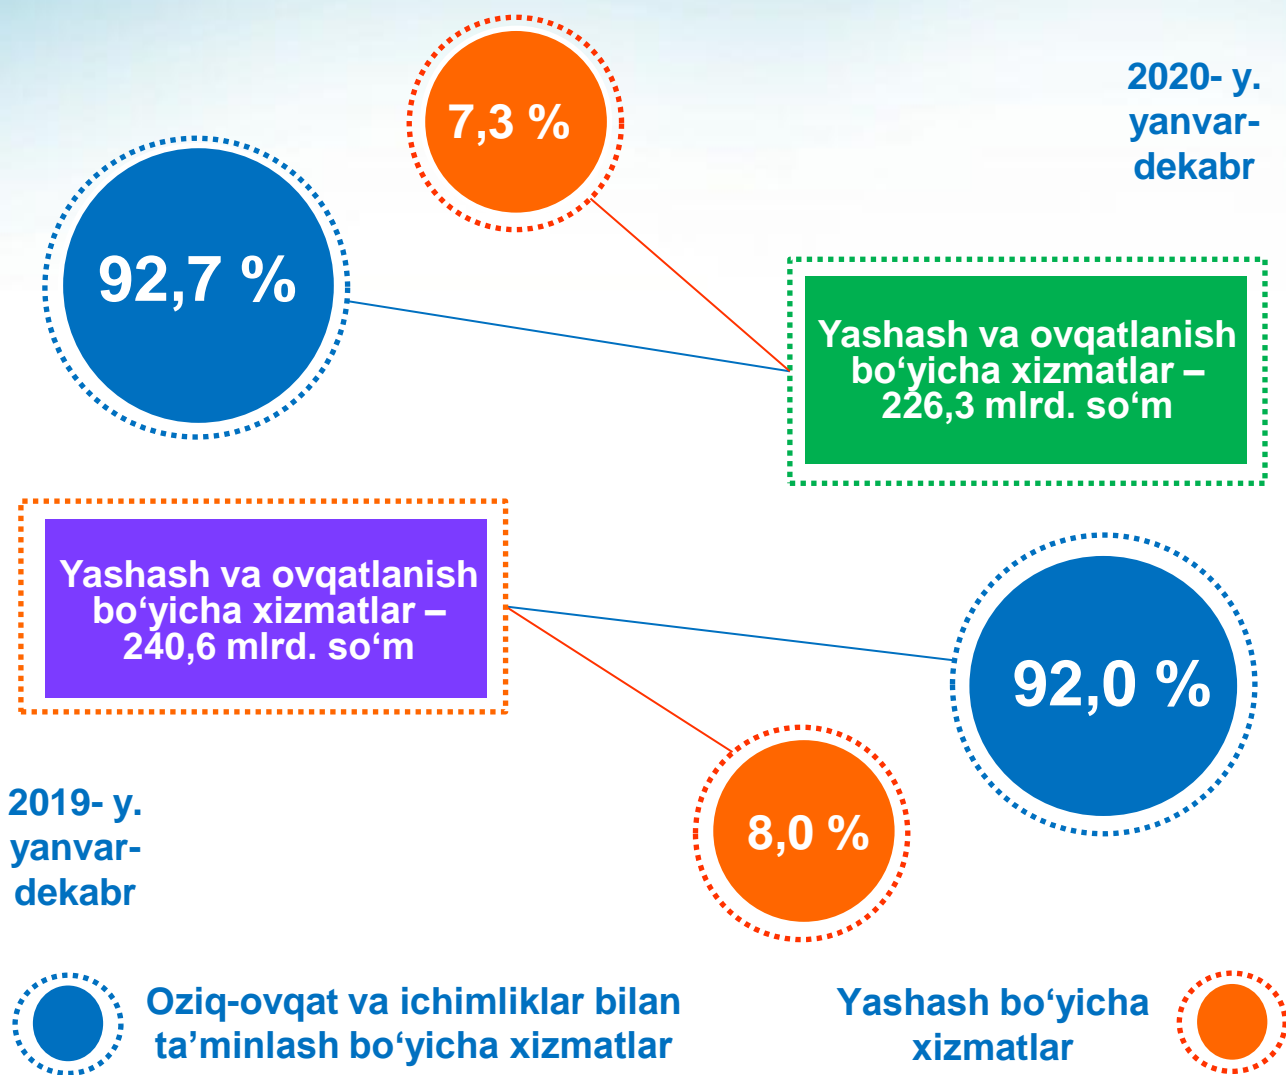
7,3 %

2020- y. yanvar-dekabr

92,7 %

Yashash va ovqatlanish bo‘yicha xizmatlar – 226,3 mlrd. so‘m

Yashash va ovqatlanish bo‘yicha xizmatlar – 240,6 mlrd. so‘m

92,0 %

2019- y. yanvar-dekabr

8,0 %

Oziq-ovqat va ichimliklar bilan ta’minlash bo‘yicha xizmatlar

Yashash bo‘yicha xizmatlar